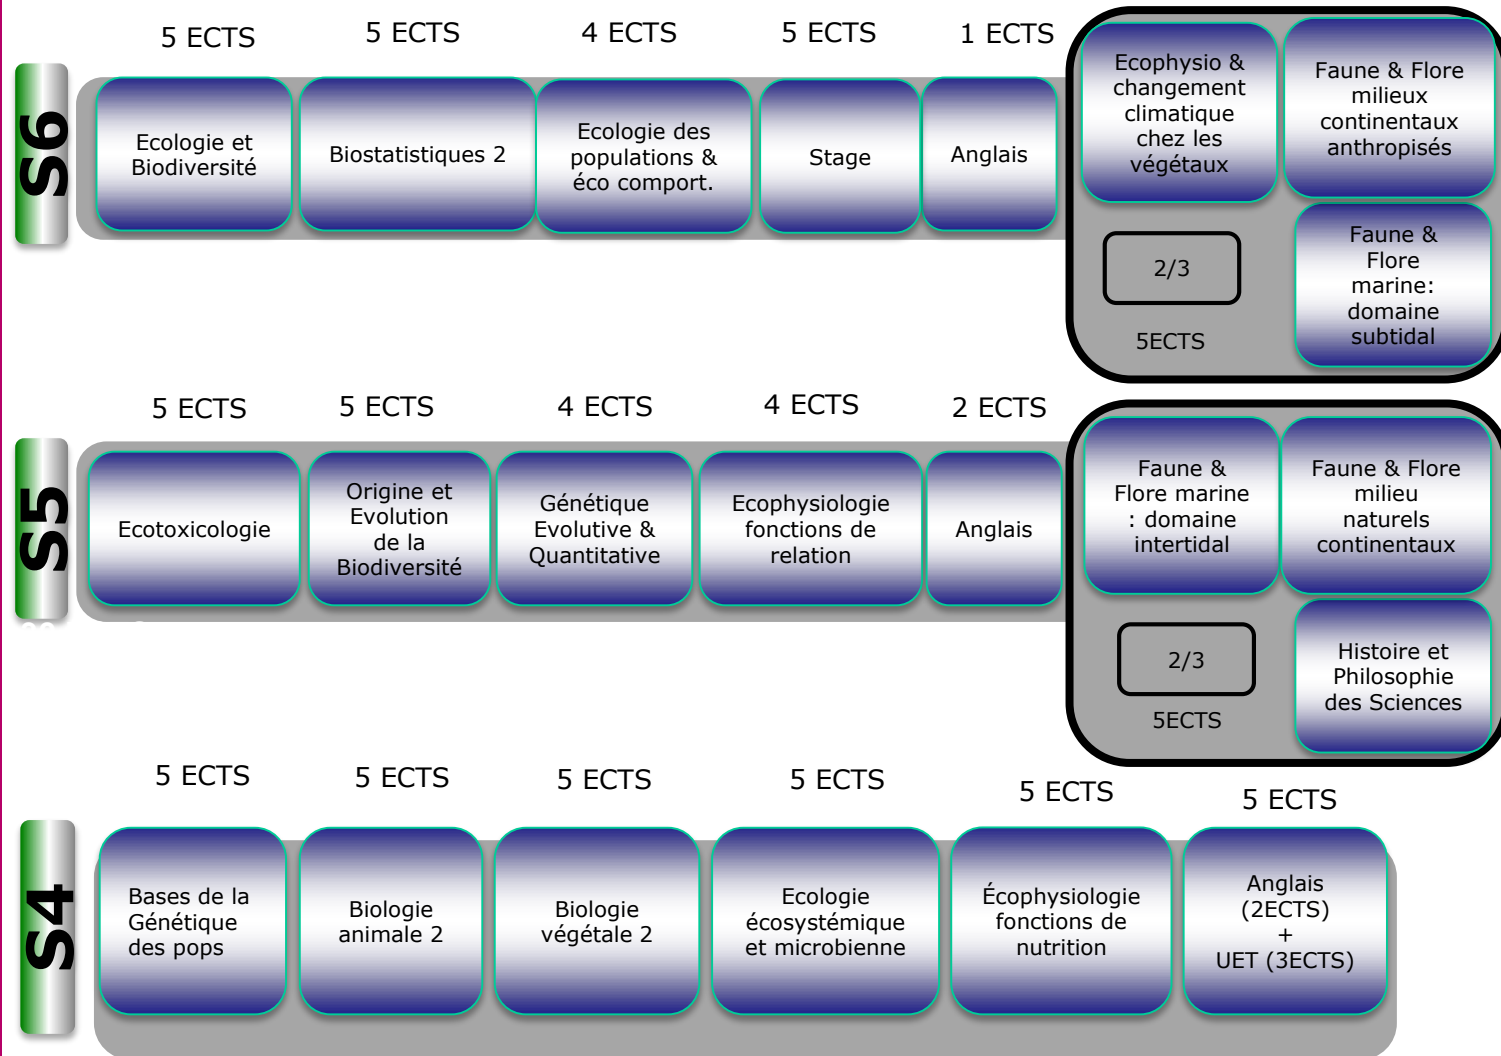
S6

5 ECTS
Ecologie et Biodiversité

5 ECTS
Biostatistiques 2

4 ECTS
Ecologie des populations & éco comport.

5 ECTS
Stage

1 ECTS
Anglais

Ecophysio & changement climatique chez les végétaux

Faune & Flore milieux continentaux anthropisés

2/3
5ECTS

Faune & Flore marine: domaine subtidal

S5

5 ECTS
Ecotoxicologie

5 ECTS
Origine et Evolution de la Biodiversité

4 ECTS
Génétique Evolutive & Quantitative

4 ECTS
Ecophysiologie fonctions de relation

2 ECTS
Anglais

Faune & Flore marine : domaine intertidal

Faune & Flore milieu naturels continentaux

2/3
5ECTS

Histoire et Philosophie des Sciences

S4

5 ECTS
Bases de la Génétique des pops

5 ECTS
Biologie animale 2

5 ECTS
Biologie végétale 2

5 ECTS
Ecologie écosystémique et microbienne

5 ECTS
Écophysiologie fonctions de nutrition

5 ECTS
Anglais (2ECTS) + UET (3ECTS)